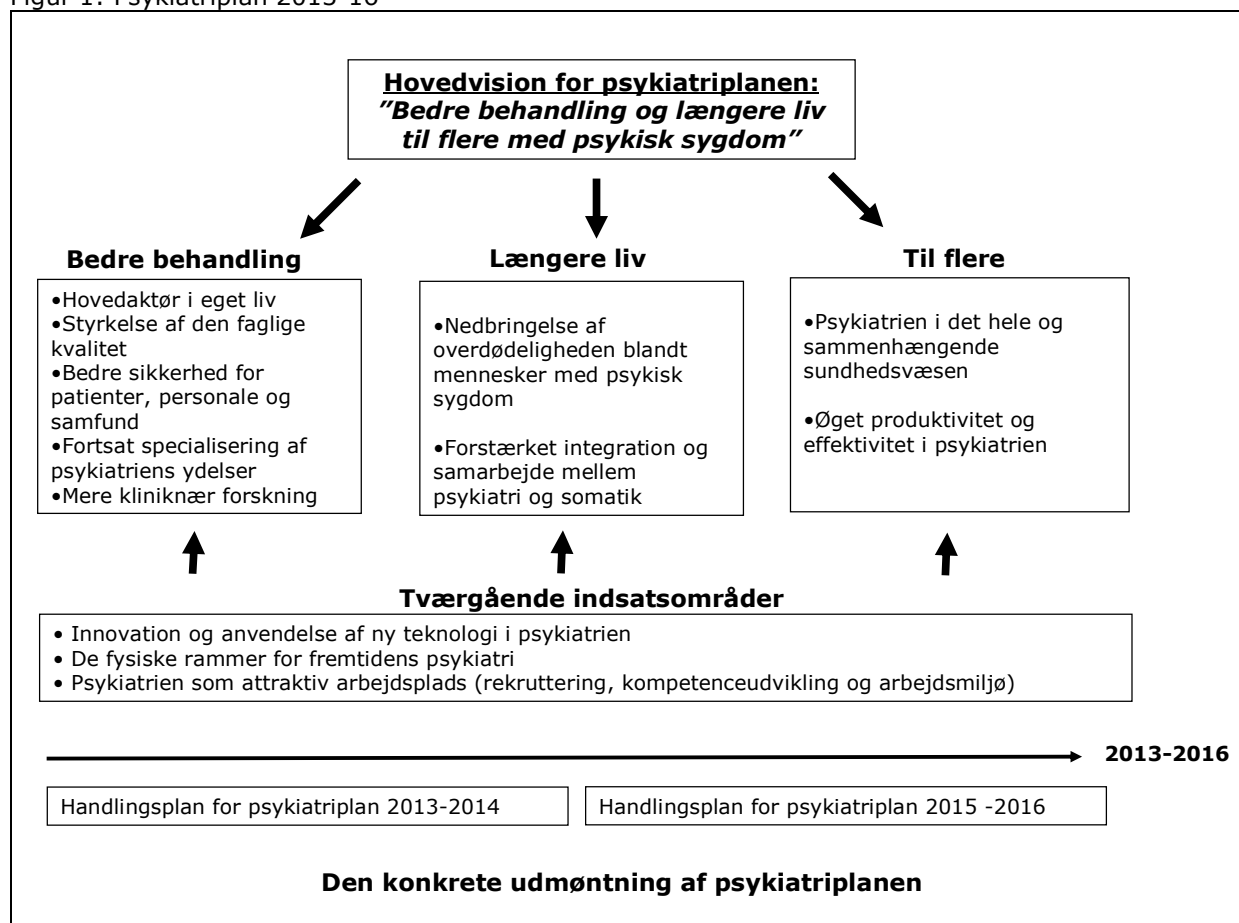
Figur 1: Psykiatriplan 2013-16

Hovedvision for psykiatriplanen:
"Bedre behandling og længere liv til flere med psykisk sygdom"

Bedre behandling

•Hovedaktør i eget liv
•Styrkelse af den faglige kvalitet
•Bedre sikkerhed for patienter, personale og samfund
•Fortsat specialisering af psykiatriens ydelser
•Mere kliniknær forskning

Længere liv

•Nedbringelse af overdødeligheden blandt mennesker med psykisk sygdom

•Forstærket integration og samarbejde mellem psykiatri og somatik

Til flere

•Psykiatrien i det hele og sammenhængende sundhedsvæsen

•Øget produktivitet og effektivitet i psykiatrien

Tværgående indsatsområder

• Innovation og anvendelse af ny teknologi i psykiatrien
• De fysiske rammer for fremtidens psykiatri
• Psykiatrien som attraktiv arbejdsplads (rekruttering, kompetenceudvikling og arbejdsmiljø)

2013-2016

Handlingsplan for psykiatriplan 2013-2014

Handlingsplan for psykiatriplan 2015 -2016

Den konkrete udmøntning af psykiatriplanen